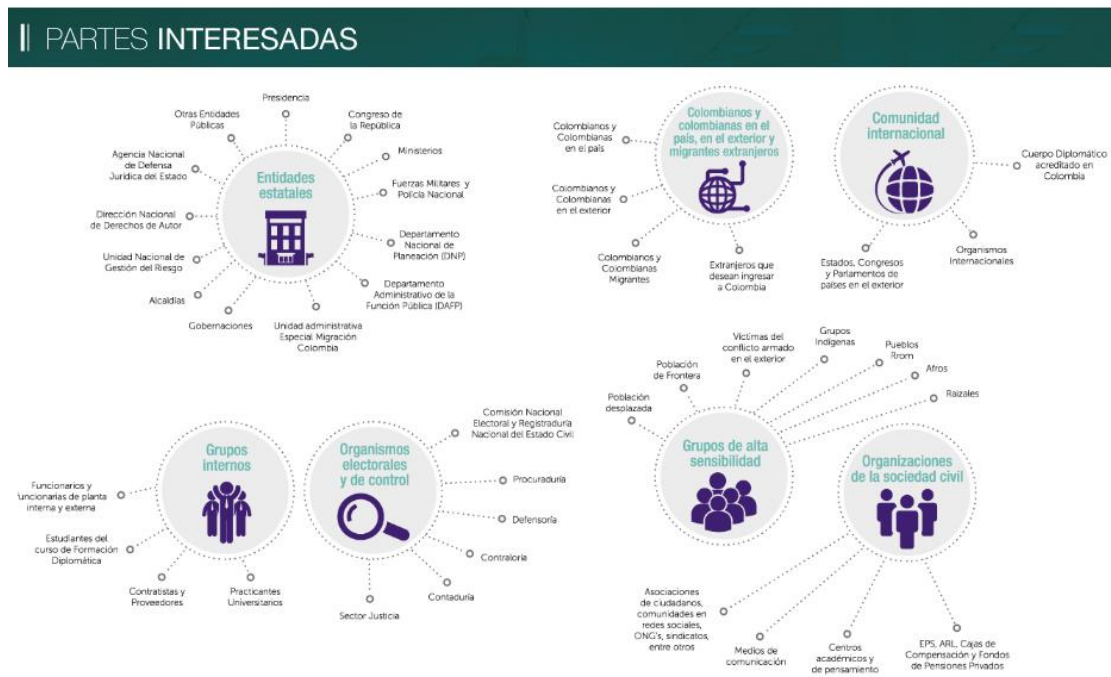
PARTES INTERESADAS

Entidades estatales

Presidencia
Congreso de la República
Ministerios
Fuerzas Militares y Policía Nacional
Departamento Nacional de Planeación (DNP)
Departamento Administrativo de la Función Pública (DAFP)
Unidad administrativa Especial Migración Colombia
Gobernaciones
Alcaldías
Unidad Nacional de Gestión del Riesgo
Dirección Nacional de Derechos de Autor
Agencia Nacional de Defensa Jurídica del Estado
Otras Entidades Públicas

Colombianos y colombianas en el país, en el exterior y migrantes extranjeros

Colombianos y Colombianas en el país
Colombianos y Colombianas en el exterior
Colombianos y Colombianas Migrantes
Extranjeros que desean ingresar a Colombia

Comunidad internacional

Cuerpo Diplomático acreditado en Colombia
Organismos Internacionales
Estados, Congresos y Parlamentos de países en el exterior

Grupos internos

Funcionarios y funcionarias de planta interna y externa
Estudiantes del curso de Formación Diplomática
Contratistas y Proveedores
Practicantes Universitarios

Organismos electorales y de control

Comisión Nacional Electoral y Registraduría Nacional del Estado Civil
Procuraduría
Defensoría
Contraloría
Contaduría
Sector Justicia

Grupos de alta sensibilidad

Población desplazada
Población de Frontera
Víctimas del conflicto armado en el exterior
Grupos Indígenas
Pueblos Rrom
Afros
Raizales

Organizaciones de la sociedad civil

Asociaciones de ciudadanos, comunidades en redes sociales, ONG's, sindicatos, entre otros
Medios de comunicación
Centros académicos y de pensamiento
EPS, ARL, Cajas de Compensación y Fondos de Pensiones Privados